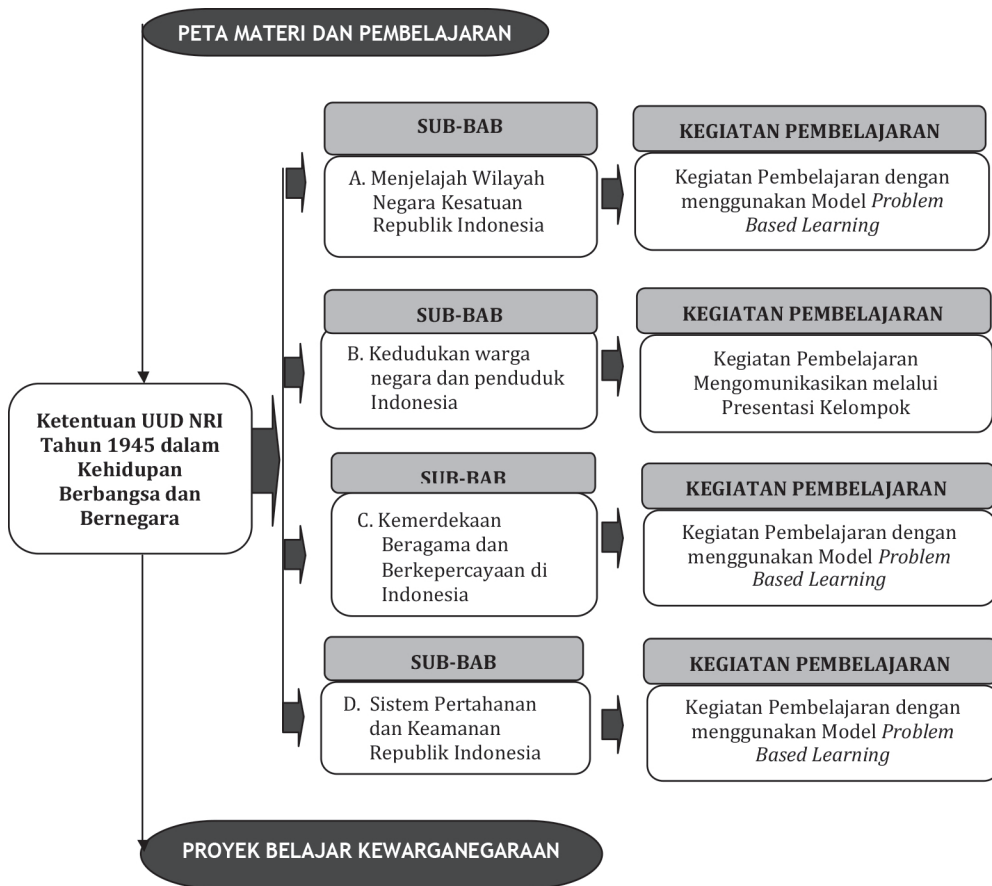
PETA MATERI DAN PEMBELAJARAN

Ketentuan UUD NRI Tahun 1945 dalam Kehidupan Berbangsa dan Bernegara

SUB-BAB

A. Menjelajah Wilayah Negara Kesatuan Republik Indonesia

KEGIATAN PEMBELAJARAN

Kegiatan Pembelajaran dengan menggunakan Model *Problem Based Learning*

SUB-BAB

B. Kedudukan warga negara dan penduduk Indonesia

KEGIATAN PEMBELAJARAN

Kegiatan Pembelajaran Mengomunikasikan melalui Presentasi Kelompok

SUB-BAB

C. Kemerdekaan Beragama dan Berkepercayaan di Indonesia

KEGIATAN PEMBELAJARAN

Kegiatan Pembelajaran dengan menggunakan Model *Problem Based Learning*

SUB-BAB

D. Sistem Pertahanan dan Keamanan Republik Indonesia

KEGIATAN PEMBELAJARAN

Kegiatan Pembelajaran dengan menggunakan Model *Problem Based Learning*

PROYEK BELAJAR KEWARGANEGARAAN